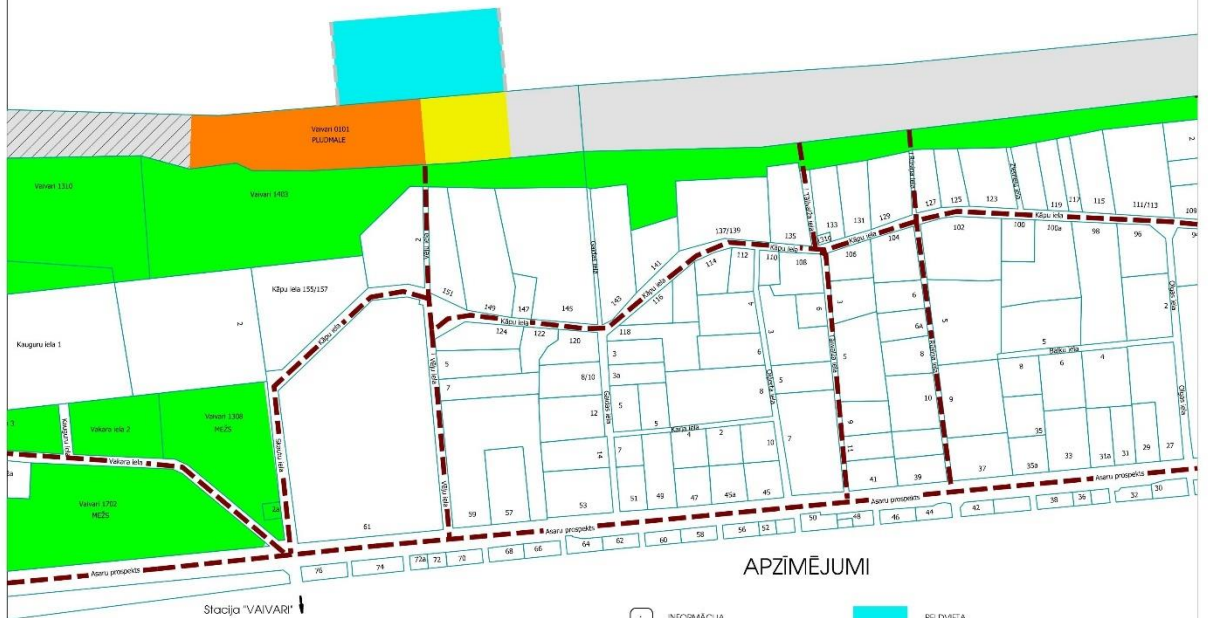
Vaivari 0101
PLUDMALE

Vaivari 1310

Vaivari 1403

Kāpu iela 155/157

Kauguru iela 1

2

Kāpu iela

Vilku iela

151

149

147

145

143

141

137/139

135

133

131

129

127

125

123

119

117

115

111/113

109

Kāpu iela

Kāpu iela

Kāpu iela

Kāpu iela

114

112

110

108

106

104

102

100

100a

98

96

124

122

120

118

116

5

7

3

3a

8/10

5

12

14

7

5

4

2

10

6

8

5

4

6

3

5

7

9

11

41

39

6

6A

8

10

9

37

5

8

6

4

35

35a

33

31a

31

29

27

2

Kara iela

Rožu iela

Baltu iela

Vakara iela 2

Vaivari 1308
MEŽS

Vakara iela

Vaivari 1702
MEŽS

2a

61

59

57

53

51

49

47

45a

45

Asaru prospekts

Asaru prospekts

Asaru prospekts

Asaru prospekts

76

74

72a

72

70

68

66

64

62

60

58

56

52

50

48

46

44

42

38

36

32

30

APZĪMĒJUMI

Stacija "VAIVARI"

INFORMĀCIJA

PELDVIETA